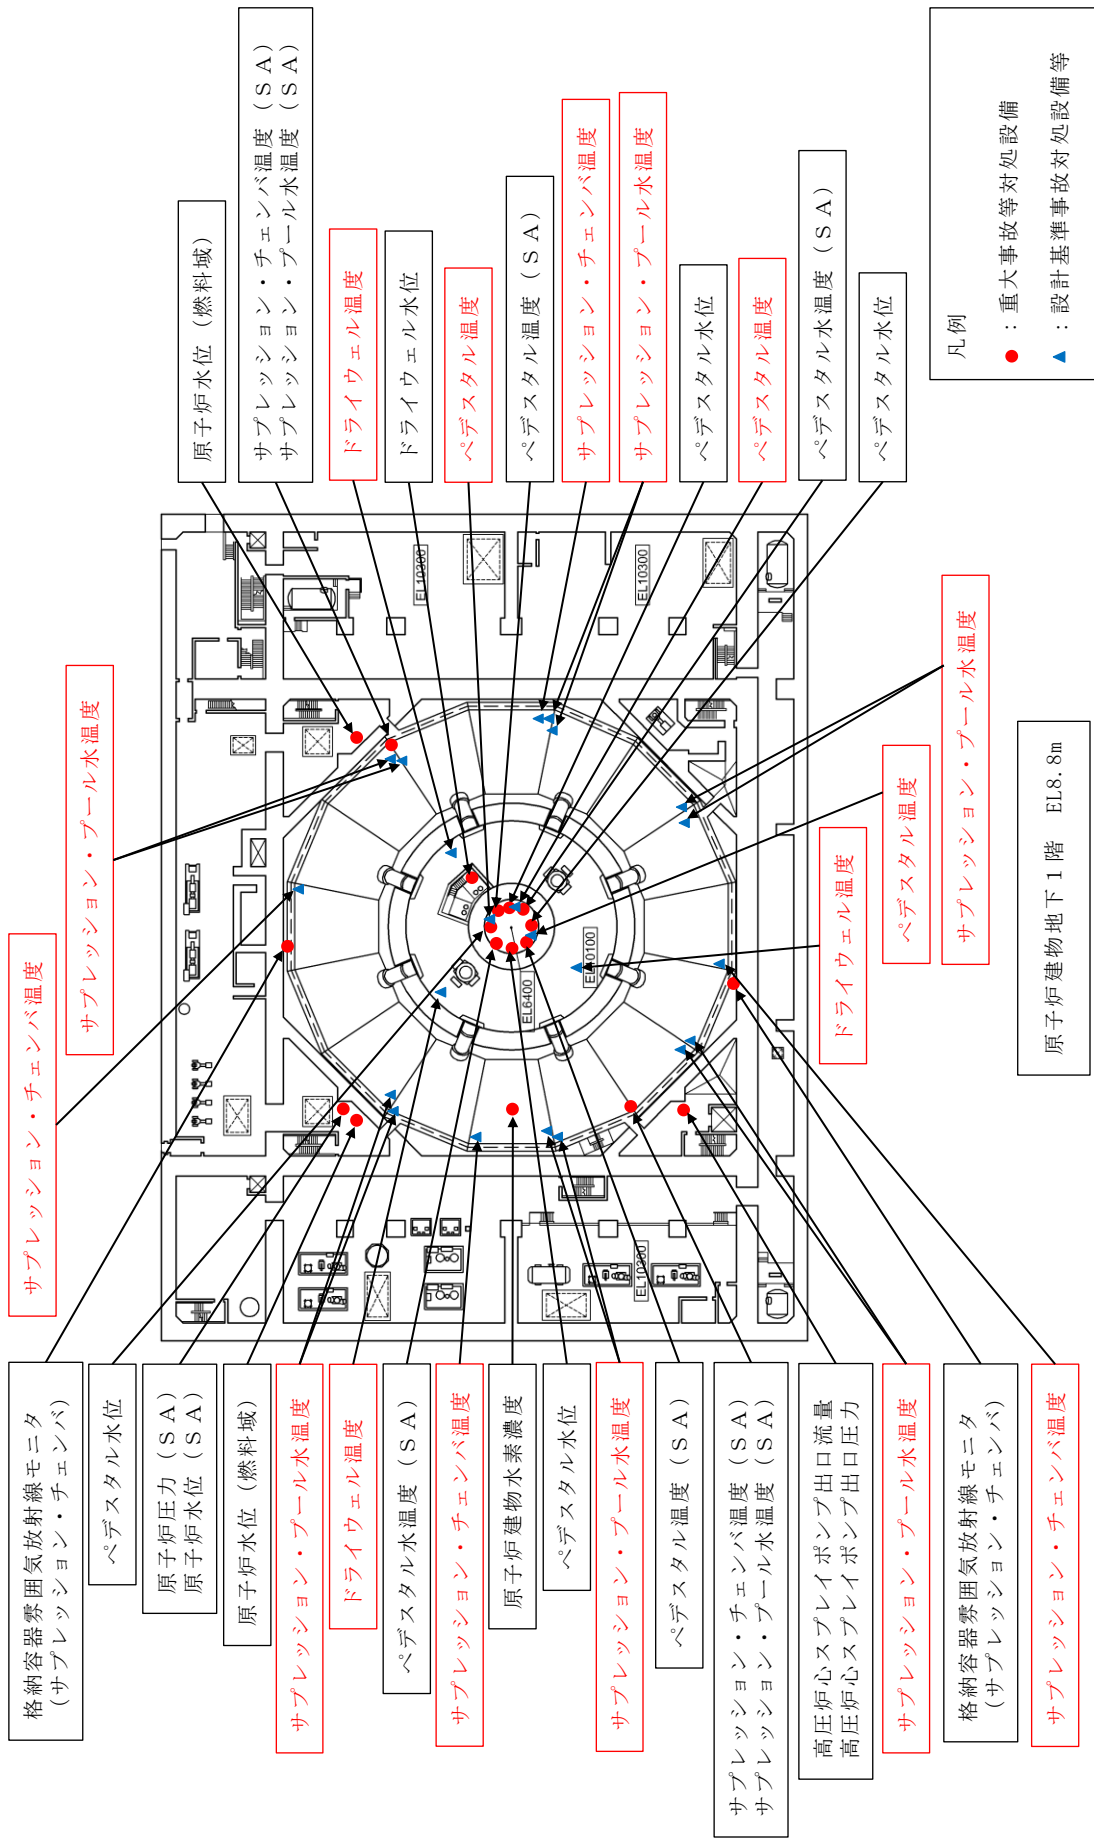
凡例
●：重大事故等対処設備
▲：設計基準事故対処設備

原子炉水位（燃料域）
サプレッション・チェンバ温度（ＳＡ）
サプレッション・プール水温度（ＳＡ）
ドライウェル温度
ドライウェル水位
ペデスタル温度
ペデスタル温度（ＳＡ）
サプレッション・チェンバ温度
サプレッション・プール水温度
ペデスタル水位
ペデスタル温度
ペデスタル水温度（ＳＡ）
ペデスタル水位

サプレッション・プール水温度
サプレッション・チェンバ温度
ペデスタル温度
ドライウェル温度
サプレッション・プール水温度

原子炉建物地下１階　EL8.8m

EL10300
EL10300
EL10300
EL10100
EL6400

格納容器雰囲気放射線モニタ（サプレッション・チェンバ）
ペデスタル水位
原子炉圧力（ＳＡ）
原子炉水位（ＳＡ）
原子炉水位（燃料域）
サプレッション・プール水温度
ドライウェル温度
ペデスタル水温度（ＳＡ）
サプレッション・チェンバ温度
原子炉建物水素濃度
ペデスタル水位
サプレッション・プール水温度
ペデスタル温度（ＳＡ）
サプレッション・チェンバ温度（ＳＡ）
サプレッション・プール水温度（ＳＡ）
高圧炉心スプレイポンプ出口流量
高圧炉心スプレイポンプ出口圧力
サプレッション・プール水温度
格納容器雰囲気放射線モニタ（サプレッション・チェンバ）
サプレッション・チェンバ温度